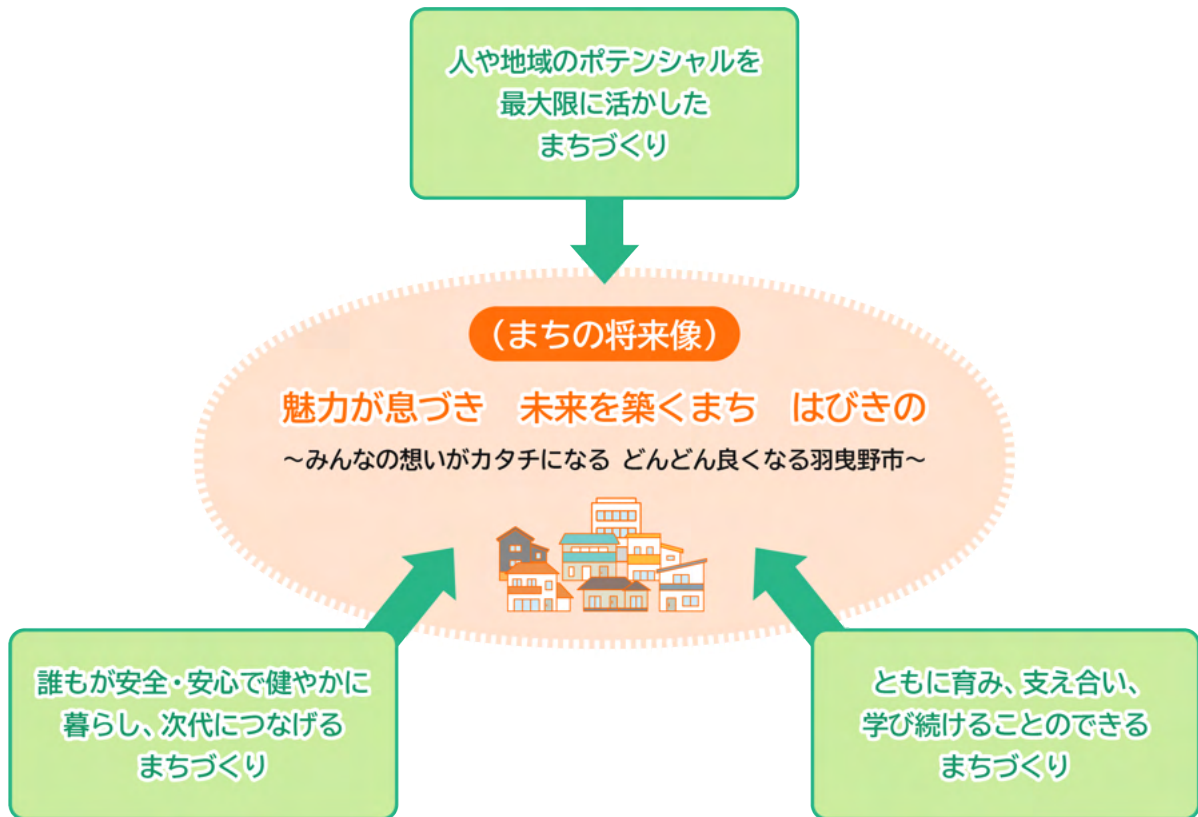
人や地域のポテンシャルを
最大限に活かした
まちづくり

（まちの将来像）

魅力が息づき　未来を築くまち　はびきの

～みんなの想いがカタチになる どんどん良くなる羽曳野市～

誰もが安全・安心で健やかに
暮らし、次代につなげる
まちづくり

ともに育み、支え合い、
学び続けることのできる
まちづくり